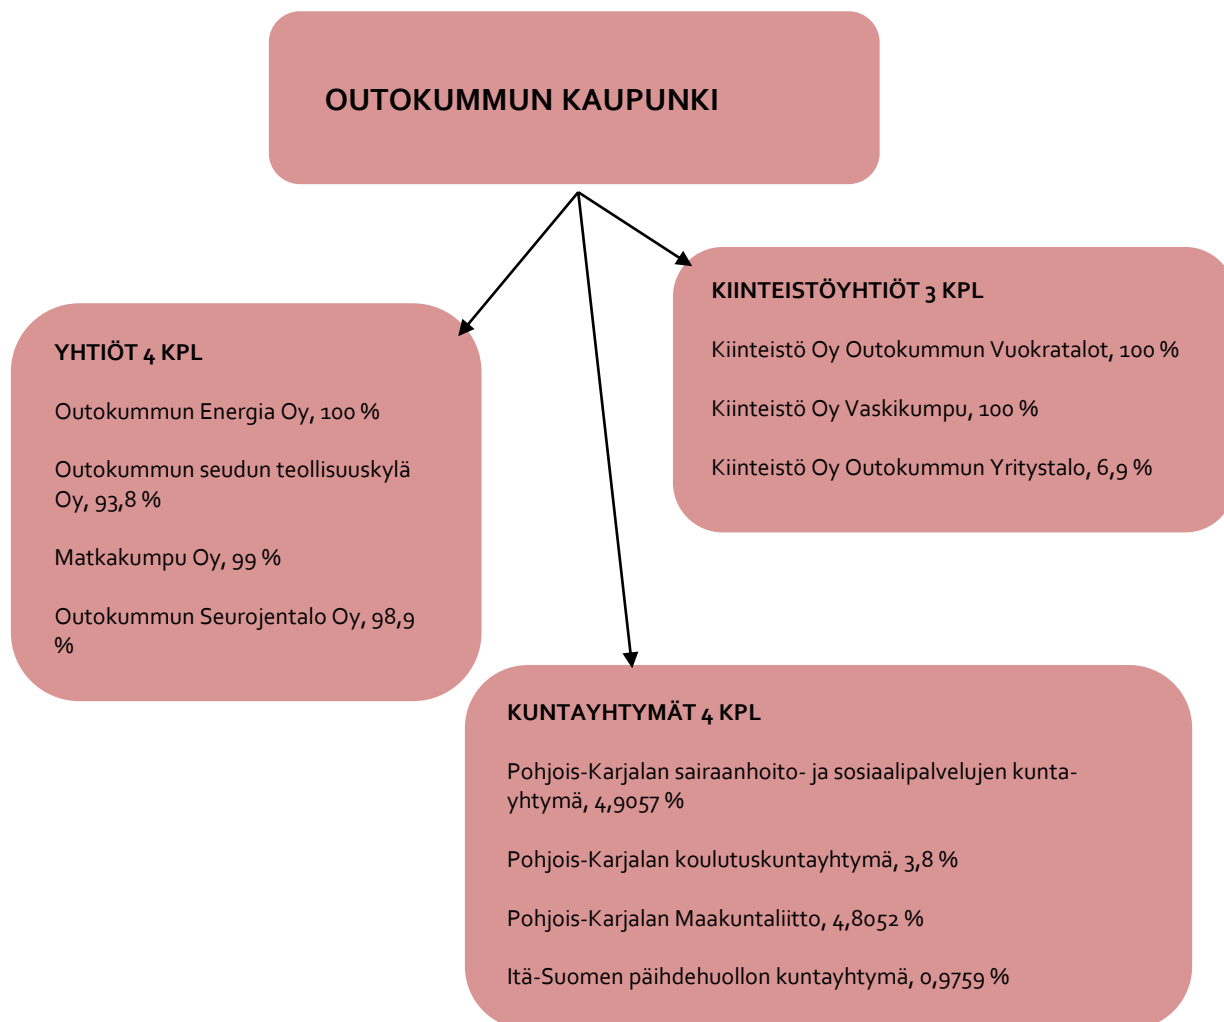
OUTOKUMMUN KAUPUNKI

YHTIÖT 4 KPL

Outokummun Energia Oy, 100 %

Outokummun seudun teollisuuskylä Oy, 93,8 %

Matkakumpu Oy, 99 %

Outokummun Seurojentalo Oy, 98,9 %

KIINTEISTÖYHTIÖT 3 KPL

Kiinteistö Oy Outokummun Vuokratalot, 100 %

Kiinteistö Oy Vaskikumpu, 100 %

Kiinteistö Oy Outokummun Yritystalo, 6,9 %

KUNTAYHTYMÄT 4 KPL

Pohjois-Karjalan sairaanhoito- ja sosiaalipalvelujen kuntayhtymä, 4,9057 %

Pohjois-Karjalan koulutuskuntayhtymä, 3,8 %

Pohjois-Karjalan Maakuntaliitto, 4,8052 %

Itä-Suomen päihdehuollon kuntayhtymä, 0,9759 %